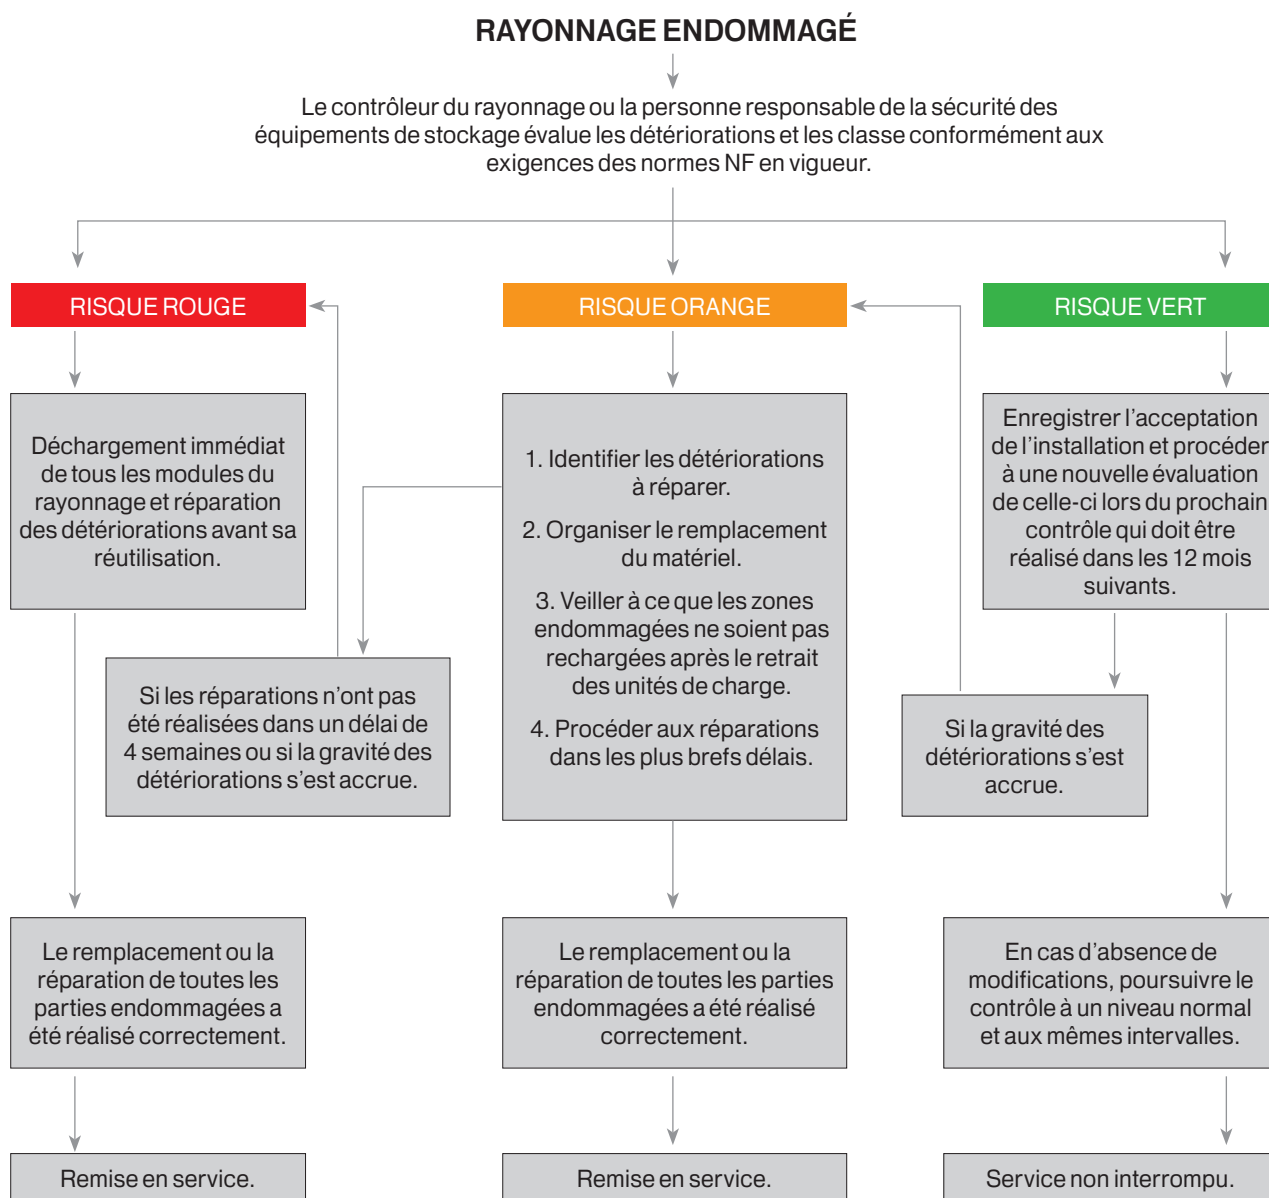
RAYONNAGE ENDOMMAGÉ

Le contrôleur du rayonnage ou la personne responsable de la sécurité des équipements de stockage évalue les détériorations et les classe conformément aux exigences des normes NF en vigueur.

RISQUE ROUGE

Déchargement immédiat de tous les modules du rayonnage et réparation des détériorations avant sa réutilisation.

Si les réparations n'ont pas été réalisées dans un délai de 4 semaines ou si la gravité des détériorations s'est accrue.

Le remplacement ou la réparation de toutes les parties endommagées a été réalisé correctement.

Remise en service.

RISQUE ORANGE

1. Identifier les détériorations à réparer.

2. Organiser le remplacement du matériel.

3. Veiller à ce que les zones endommagées ne soient pas rechargées après le retrait des unités de charge.

4. Procéder aux réparations dans les plus brefs délais.

Le remplacement ou la réparation de toutes les parties endommagées a été réalisé correctement.

Remise en service.

RISQUE VERT

Enregistrer l'acceptation de l'installation et procéder à une nouvelle évaluation de celle-ci lors du prochain contrôle qui doit être réalisé dans les 12 mois suivants.

Si la gravité des détériorations s'est accrue.

En cas d'absence de modifications, poursuivre le contrôle à un niveau normal et aux mêmes intervalles.

Service non interrompu.